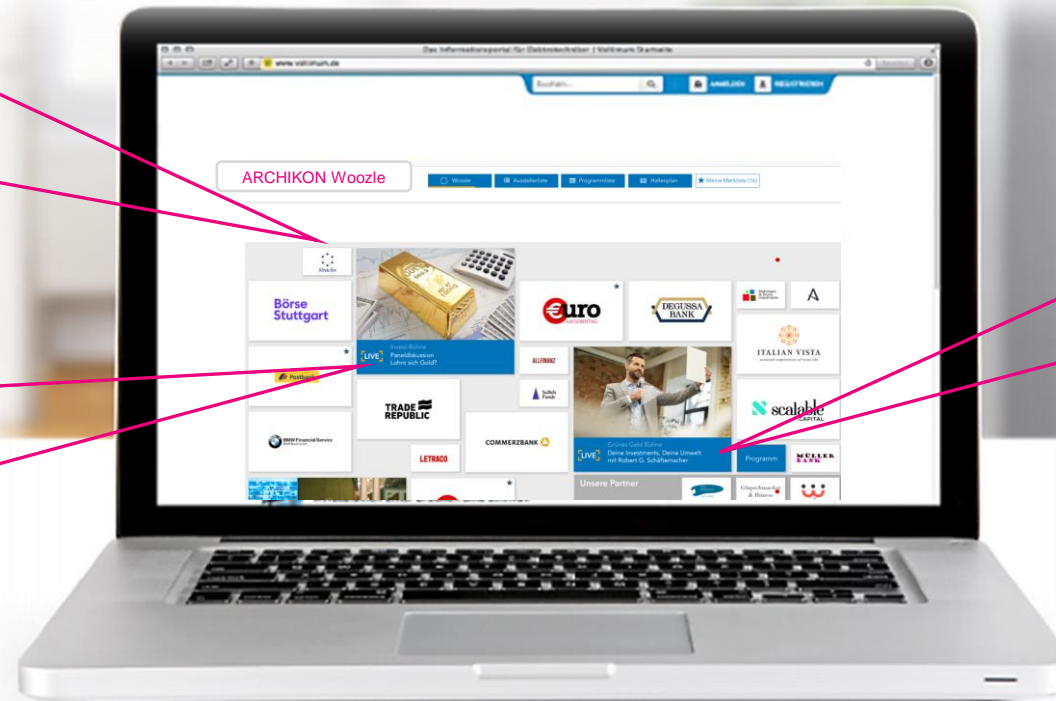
Das Informationsportal für Elektroschreiber | Vollmun Startseite

www.vollmun.de

Suchen...

ANMELDEN

REGISTRIEREN

ARCHIKON Woozle

Woozle

Ausstellerliste

Programmliste

Hallenplan

Meine Merkliste (16)

Börse Stuttgart

Invest-Bühne

LIVE

Paneldiskussion Lohnt sich Gold?

Postbank

euro

DEGUSSA BANK

A

ITALIAN VISTA

ALLFINANZ

TRADE REPUBLIC

COMMERZBANK

BMW Financial Service

LETRACO

Grünes Geld Bühne

LIVE

Deine Investments, Deine Umwelt mit Robert G. Schäfermacher

scalable CAPITAL

Programm

MÜLLER BANK

Unsere Partner